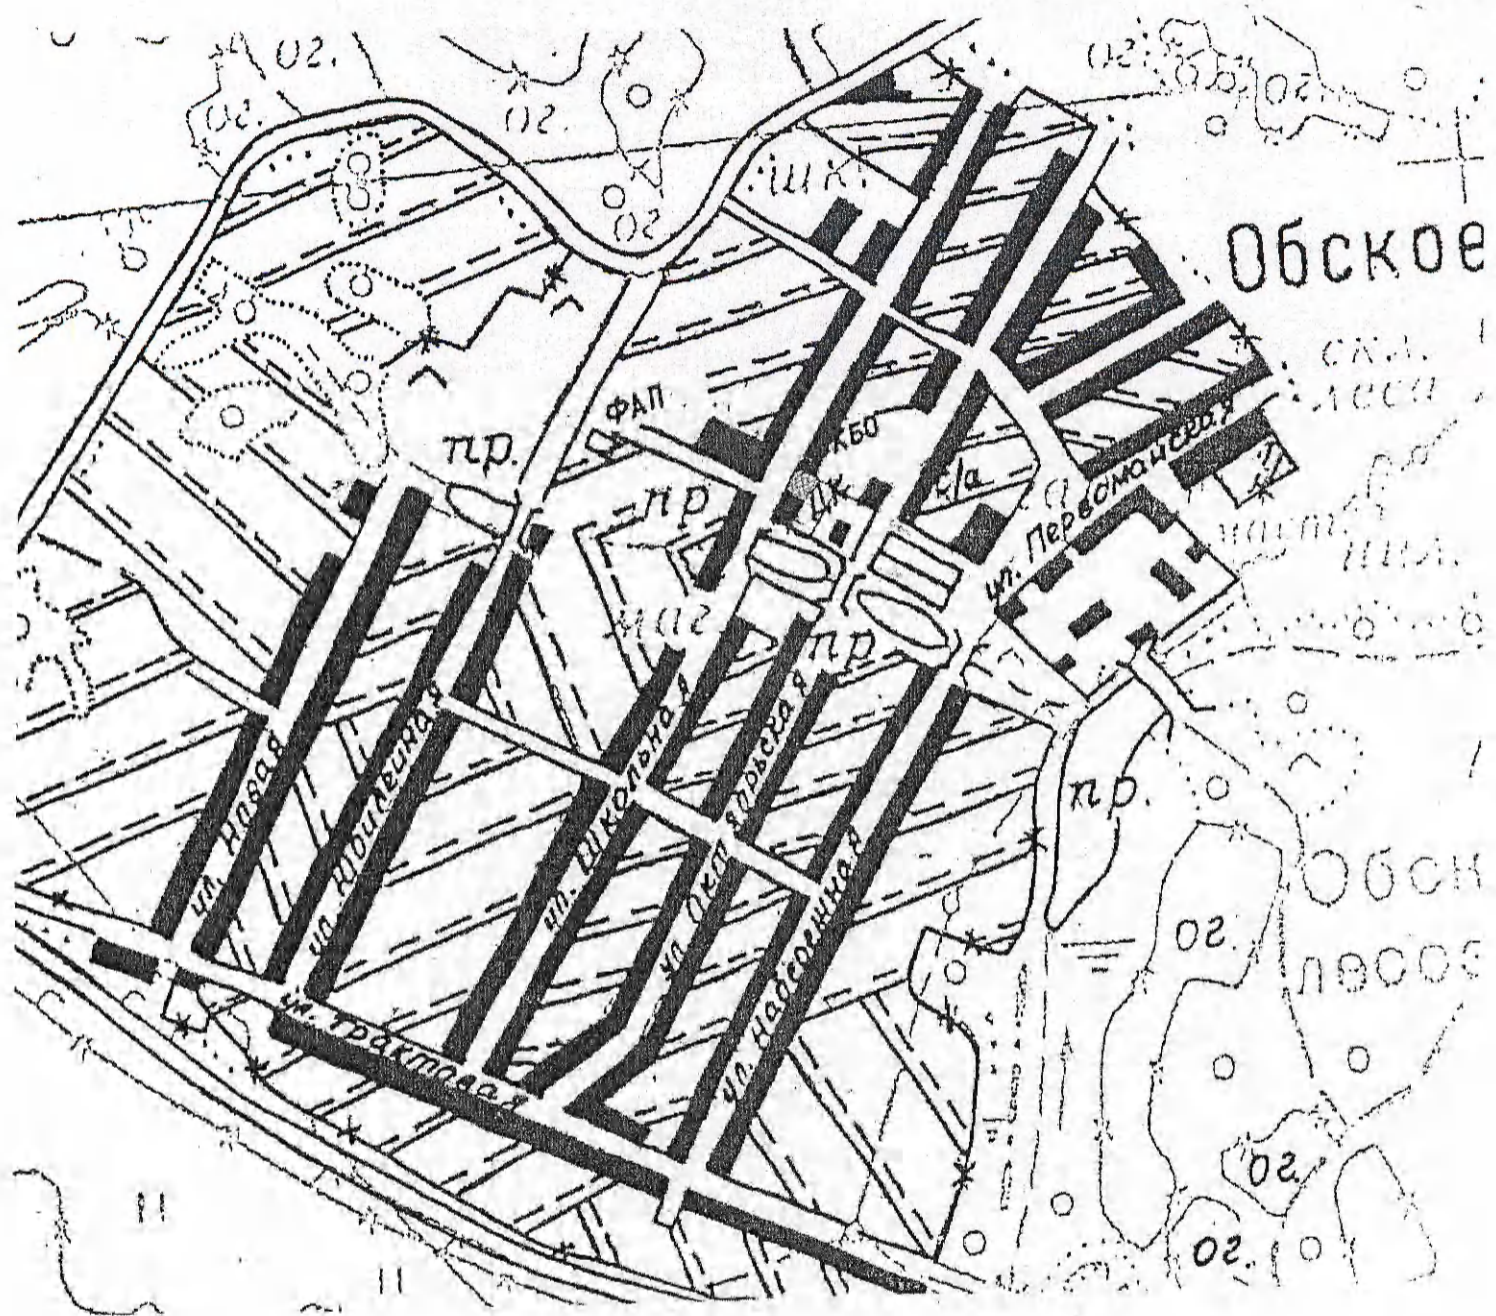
ог.
ог.
ог.
ог.
ог.
ог.
шк.
Обское
скл.
лесн
ФАП
КБО
пр.
пр.
ДК
к/а
ул. Первомайская
маст.
ния
маг.
пр.
пр.
ул. Новая
ул. Юбилейная
ул. Школьная
ул. Октябрьская
ул. Набережная
ул. Трактовая
Обск
лесо
ог.
ог.
ог.
II
II